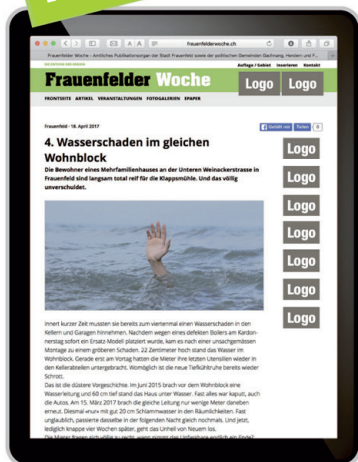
frauenfelderwoche.ch

Frauenfelder Woche - Amtliches Publikationsorgan der Stadt Frauenfeld sowie der politischen Gemeinden Gachnang, Herdern und F...

Auflage / Gebiet Inserieren Kontakt

Frauenfelder Woche

Logo Logo

FRONTSEITE ARTIKEL VERANSTALTUNGEN FOTOGALERIEN EPAPER

Frauenfeld - 18. April 2017

Gefällt mir Twittern 0

4. Wasserschaden im gleichen Wohnblock

Die Bewohner eines Mehrfamilienhauses an der Unteren Weinackerstrasse in Frauenfeld sind langsam total reif für die Klappsmühle. Und das völlig unverschuldet.

Logo
Logo
Logo
Logo
Logo
Logo
Logo
Logo

Innert kurzer Zeit mussten sie bereits zum viertenmal einen Wasserschaden in den Kellern und Garagen hinnehmen. Nachdem wegen eines defekten Boilers am Karfreitag sofort ein Ersatz-Modell platziert wurde, kam es nach einer unsachgemässen Montage zu einem grösseren Schaden. 22 Zentimeter hoch stand das Wasser im Wohnblock. Gerade erst am Vortag hatten die Mieter ihre letzten Utensilien wieder in den Kellerabteilen untergebracht. Womöglich ist die neue Tiefkühltruhe bereits wieder Schrott.

Das ist die düstere Vorgeschichte. Im Juni 2015 brach vor dem Wohnblock eine Wasserleitung und 60 cm tief stand das Haus unter Wasser. Fast alles war kaputt, auch die Autos. Am 15. März 2017 brach die gleiche Leitung nur wenige Meter daneben erneut. Diesmal «nur» mit gut 20 cm Schlammwasser in den Räumlichkeiten. Fast unglaublich, passierte dasselbe in der folgenden Nacht gleich nochmals. Und jetzt, lediglich knappe vier Wochen später, gab's das Unheil von Neuem los.

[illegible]